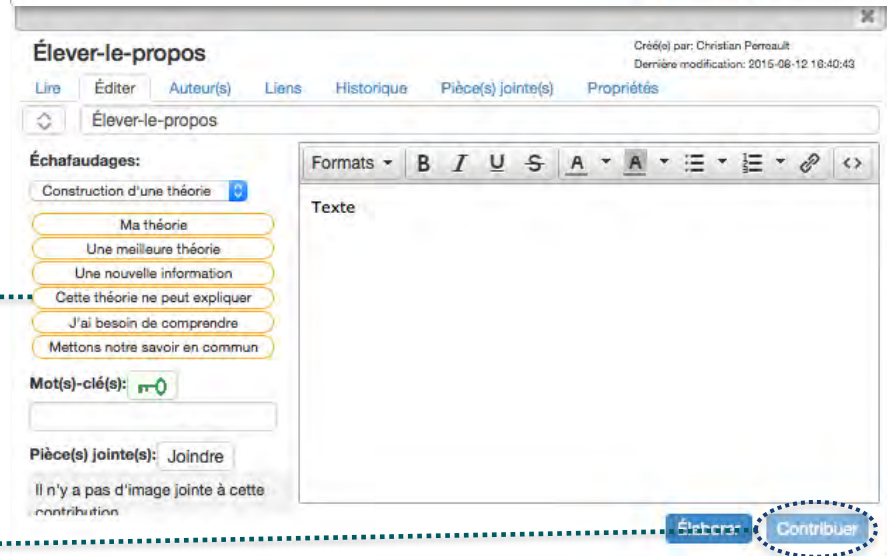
Élever-le-propos

Créé(e) par: Christian Perreault
Dernière modification: 2015-06-12 16:40:43

Lire Éditer Auteur(s) Liens Historique Pièce(s) jointe(s) Propriétés

Élever-le-propos

Échafaudages:

Construction d'une théorie

Ma théorie
Une meilleure théorie
Une nouvelle information
Cette théorie ne peut expliquer
J'ai besoin de comprendre
Mettons notre savoir en commun

Mot(s)-clé(s):

Pièce(s) jointe(s): Joindre

Il n'y a pas d'image jointe à cette contribution

Formats B I U S A A

Texte

Élaborer Contribuer